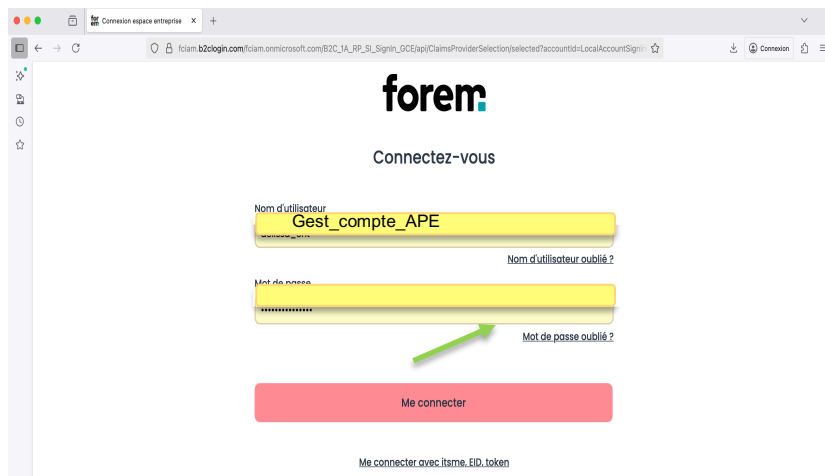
Connexion espace entreprise

fciam.b2clogin.com/fciam.onmicrosoft.com/B2C_1A_RP_SI_SignIn_GCE/api/ClaimsProviderSelection/selected?accountId=LocalAccountSigni

Connexion

forem

Connectez-vous

Nom d'utilisateur

Gest_compte_APE

Nom d'utilisateur oublié ?

Mot de passe

•••••••••••••••

Mot de passe oublié ?

Me connecter

Me connecter avec itsme, EID, token